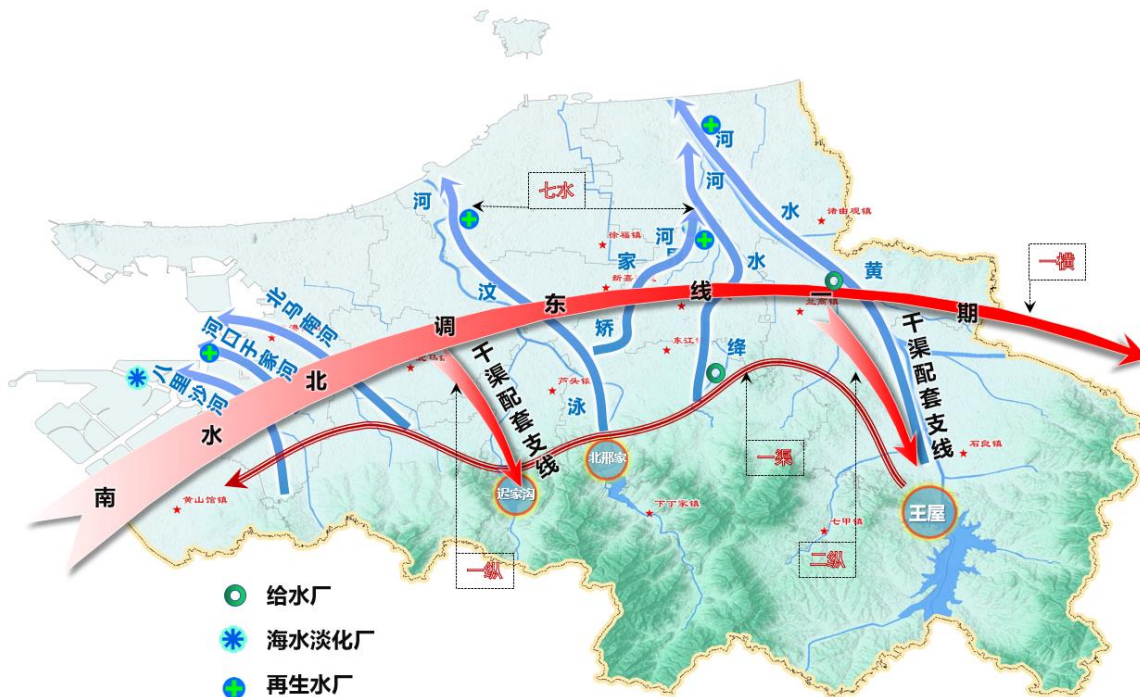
七水

一横

南 水 北 调 东 线 一 期

干渠配套支线

干渠配套支线

河 汶

河 家 河 矫 泳

河 河 水 水 绛

黄

北马南河

河口于家河

八里沙河

一渠

一纵

二纵

迟家沟

北邢家

王屋

诸由观镇

徐福镇

新嘉

东江

芦头镇

下丁家镇

七甲镇

石良镇

黄山馆镇

兰高镇

给水厂

海水淡化厂

再生水厂